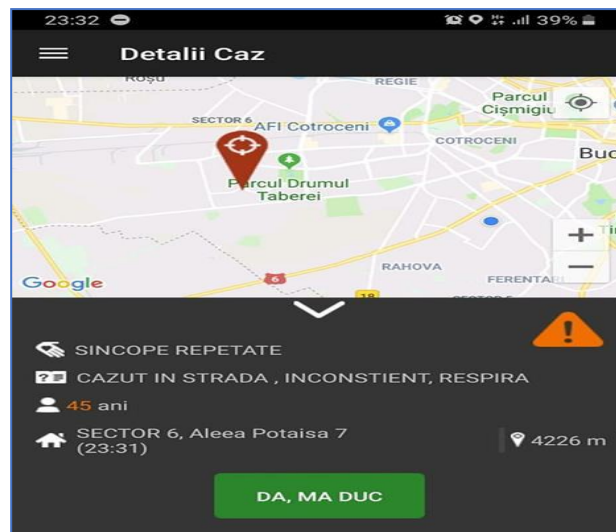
23:32 39%

Detalii Caz

Roșu
REGIE
Parcul Cișmigiu
SECTOR 6
AFI Cotroceni
COTROCENI
Buc
Parcul Drumul Taberei
RAHOVA
FERENTARI
Google
6
18

SINCOPE REPETATE
CAZUT IN STRADA , INCONSTIENT, RESPIRA
45 ani
SECTOR 6, Aleea Potaisa 7 (23:31)
4226 m

DA, MA DUC